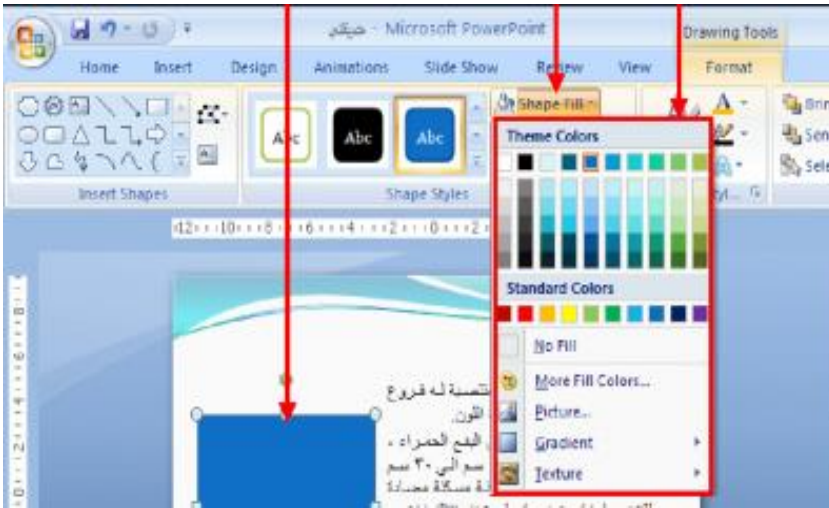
حيقبر - Microsoft PowerPoint
Drawing Tools
Home
Insert
Design
Animations
Slide Show
Review
View
Format
Abc
Abc
Abc
Shape Fill
Insert Shapes
Shape Styles
Theme Colors
Standard Colors
No Fill
More Fill Colors...
Picture...
Gradient
Texture
Brin
Sen
Sele
12 · · 10 · · 8 · · 6 · · 4 · · 2 · · 0 · · 2
تصبة له فروع
اللون.
البقع الحمراء ،
سم الى ٣٠ سم
مكة مسكة مضادة